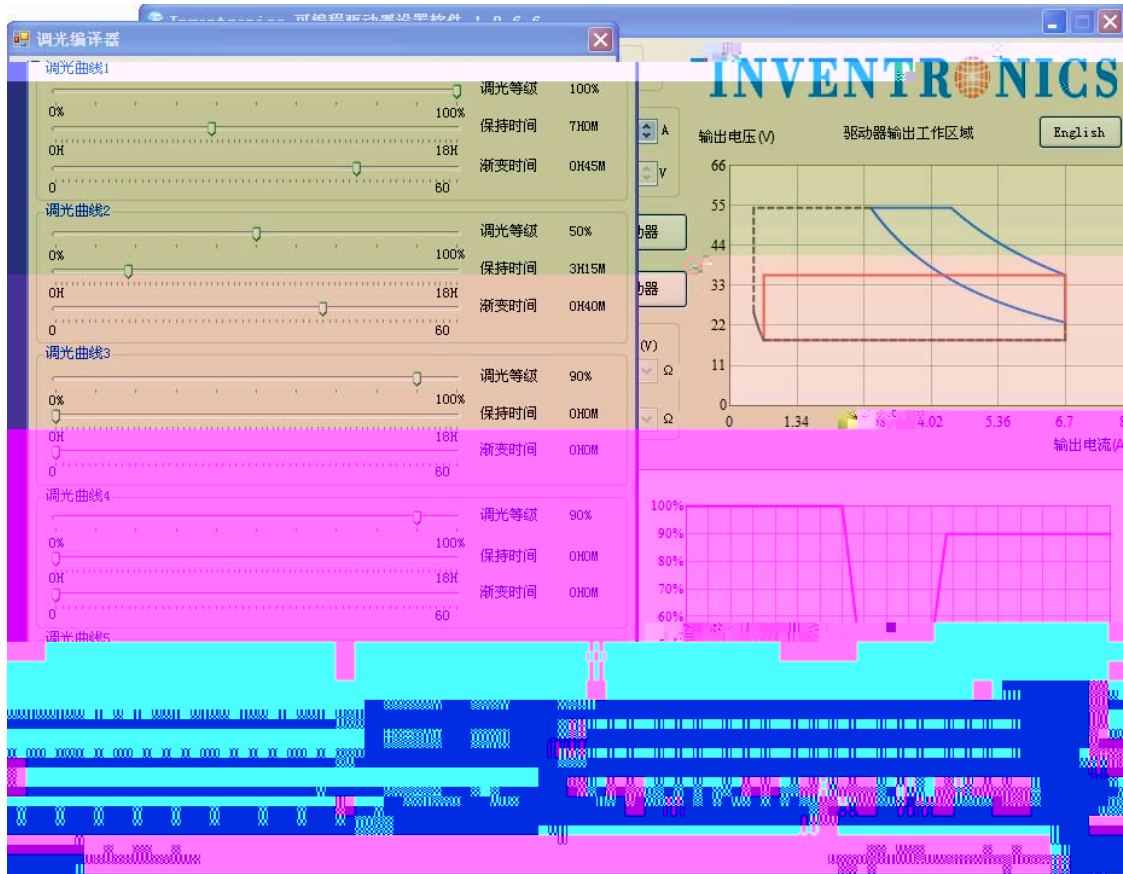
Inventronics 可编程驱动器设置软件 1.0.6.6

调光编译器

调光曲线1
调光等级 100%
0% 100%
保持时间 7H0M
0H 18H
渐变时间 0H45M
0 60

调光曲线2
调光等级 50%
0% 100%
保持时间 3H15M
0H 18H
渐变时间 0H40M
0 60

调光曲线3
调光等级 90%
0% 100%
保持时间 0H0M
0H 18H
渐变时间 0H0M
0 60

调光曲线4
调光等级 90%
0% 100%
保持时间 0H0M
0H 18H
渐变时间 0H0M
0 60

调光曲线5

INVENTRONICS

A
V
动器
动器
(V)
Ω
Ω

输出电压(V)
驱动器输出工作区域
English

66
55
44
33
22
11
0
0 1.34 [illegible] 4.02 5.36 6.7 8
输出电流(A

100%
90%
80%
70%
60%